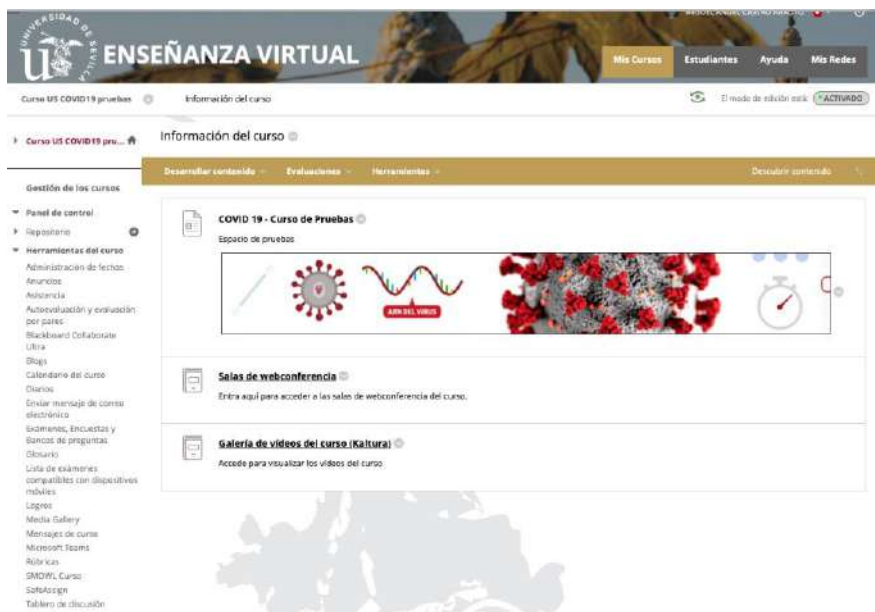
UNIVERSIDAD DE SEVILLA

ENSEÑANZA VIRTUAL

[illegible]

Mis Cursos | Estudiantes | Ayuda | Mis Redes

Curso US COVID19 pruebas | Información del curso

El modo de edición está: ACTIVADO

Curso US COVID19 pru...

Información del curso

Desarrollar contenido | Evaluaciones | Herramientas | Descubrir contenido

Gestión de los cursos

Panel de control
Repositorio
Herramientas del curso
Administración de fechas
Anuncios
Asistencia
Autoevaluación y evaluación por pares
Blackboard Collaborate Ultra
Blogs
Calendario del curso
Diarios
Enviar mensaje de correo electrónico
Exámenes, Encuestas y Bancos de preguntas
Glosario
Lista de exámenes compatibles con dispositivos móviles
Logros
Media Gallery
Mensajes de curso
Microsoft Teams
Rúbricas
SMOWL Curso
SafeAssign
Tablero de discusión

COVID 19 - Curso de Pruebas
Espacio de pruebas

ARN DEL VIRUS

Salas de webconferencia
Entra aquí para acceder a las salas de webconferencia del curso.

Galería de vídeos del curso (Kaltura)
Accede para visualizar los vídeos del curso